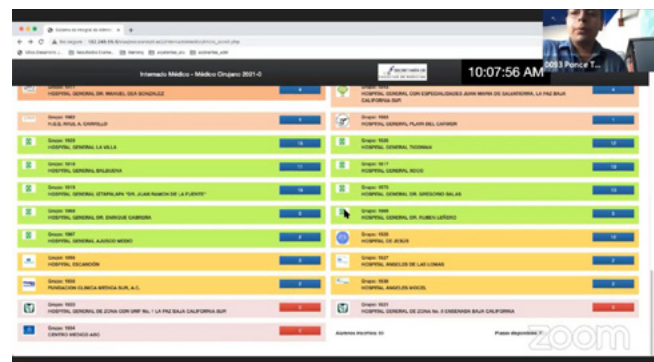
Internado Médico - Médico Cirujano 2021-0

10:07:56 AM

0013 Ponce T...

Grupo: 1017
HOSPITAL GENERAL DR. MANUEL GEA GONZALEZ

HOSPITAL GENERAL CON ESPECIALIDADES JUAN MARIA DE SALVATIERRA, LA PAZ BAJA CALIFORNIA SUR

Grupo: 1063
H.G.Z. RAUL A. CARRILLO

Grupo: 1553
HOSPITAL GENERAL PILAR DEL CAÑEDO

Grupo: 1029
HOSPITAL GENERAL LA VILLA

Grupo: 1535
HOSPITAL GENERAL TICOMAN

Grupo: 1018
HOSPITAL GENERAL BALBUENA

Grupo: 1017
HOSPITAL GENERAL XOCO

Grupo: 1015
HOSPITAL GENERAL IZTAPALAPA "DR. JUAN RAMON DE LA FUENTE"

Grupo: 1575
HOSPITAL GENERAL DR. GREGORIO SALAS

Grupo: 1068
HOSPITAL GENERAL DR. ENRIQUE CABRERA

Grupo: 1069
HOSPITAL GENERAL DR. RUBEN LEÑERO

Grupo: 1067
HOSPITAL GENERAL AJUSCO MEDIO

Grupo: 1039
HOSPITAL DE JESUS

Grupo: 1056
HOSPITAL ESCANDÓN

Grupo: 1527
HOSPITAL ANGELES DE LAS LOMAS

Grupo: 1035
FUNDACION CLINICA MEDICA SUR, A.C.

Grupo: 1530
HOSPITAL ANGELES MOCEL

Grupo: 1533
HOSPITAL GENERAL DE ZONA CON UMF No. 1 LA PAZ BAJA CALIFORNIA SUR

Grupo: 1531
HOSPITAL GENERAL DE ZONA No. 8 ENSENADA BAJA CALIFORNIA

Grupo: 1034
CENTRO MEDICO ABC

Alumnos inscritos: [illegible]

Plazas disponibles: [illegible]

zoom